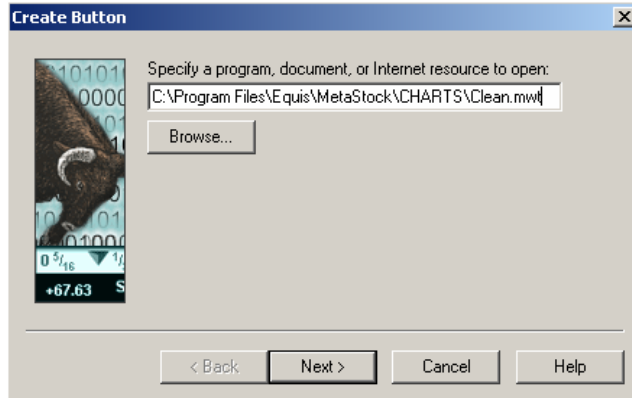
Create Button

×

10101
0000
101
1
101
01000

$0\ \frac{5}{16}$ $\frac{1}{}$

+67.63 S

Specify a program, document, or Internet resource to open:

C:\Program Files\Equis\MetaStock\CHARTS\Clean.mwt

Browse...

< Back

Next >

Cancel

Help